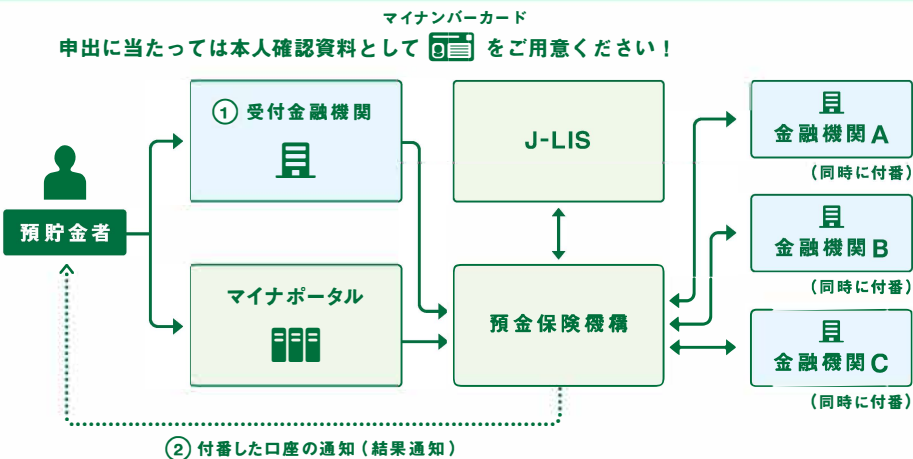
マイナンバーカード
申出に当たっては本人確認資料として をご用意ください！

預貯金者

① 受付金融機関

マイナポータル

J-LIS

預金保険機構

金融機関A
（同時に付番）

金融機関B
（同時に付番）

金融機関C
（同時に付番）

② 付番した口座の通知（結果通知）